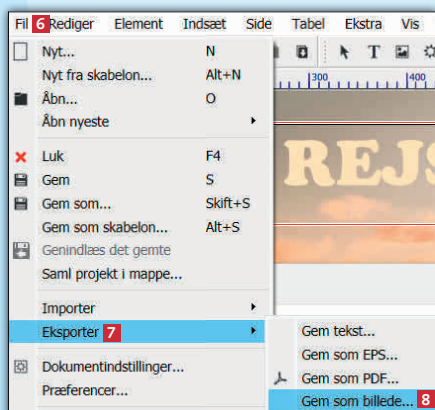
Fil 6 Rediger Element Indsæt Side Tabel Ekstra Vis

Nyt... N
Nyt fra skabelon... Alt+N
Åbn... O
Åbn nyeste

Luk F4
Gem S
Gem som... Skift+S
Gem som skabelon... Alt+S
Genindlæs det gemte
Saml projekt i mappe...

Importer
Eksporter 7

Dokumentindstillinger...
Præferencer...

Gem tekst...
Gem som EPS...
Gem som PDF...
Gem som billede... 8

300 400

REJS